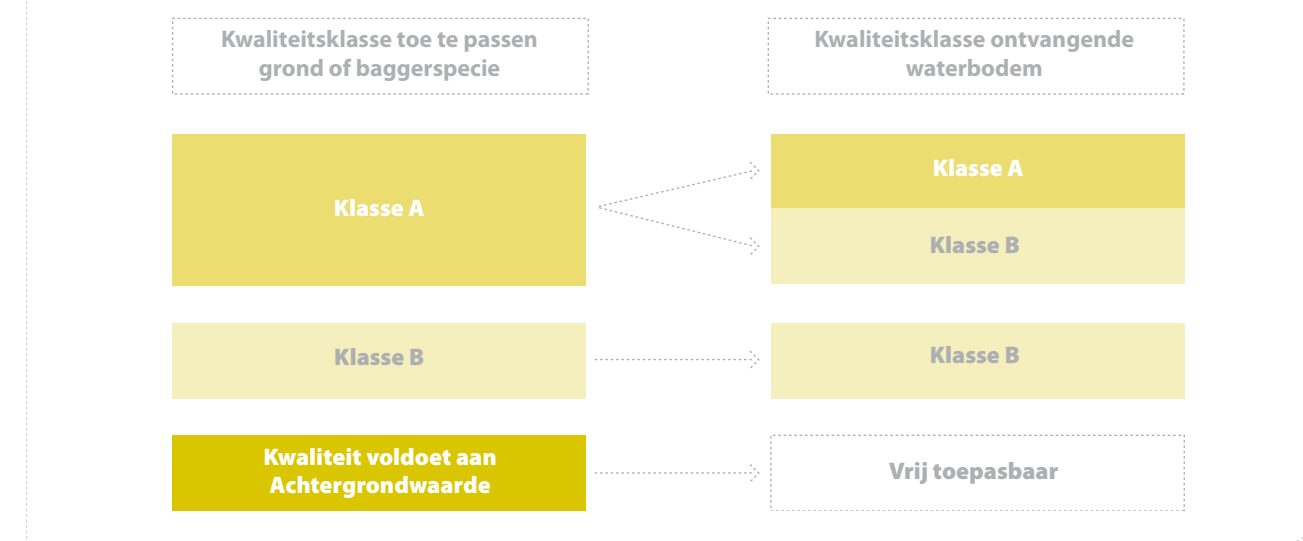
Kwaliteitsklasse toe te passen grond of baggerspecie

Kwaliteitsklasse ontvangende waterbodem

Klasse A

Klasse A

Klasse B

Klasse B

Klasse B

Kwaliteit voldoet aan Achtergrondwaarde

Vrij toepasbaar